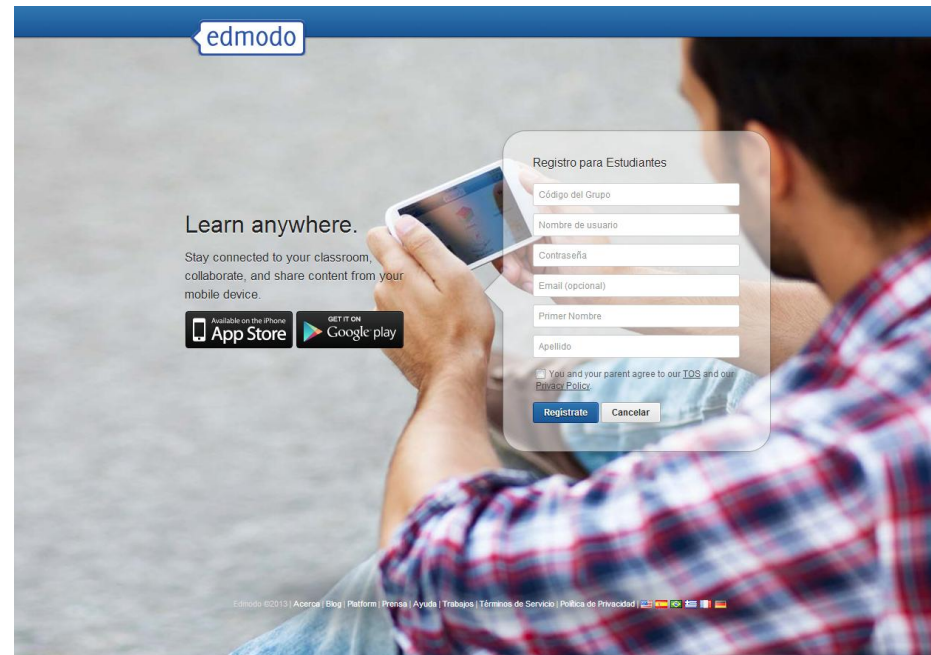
edmodo

Learn anywhere.

Stay connected to your classroom, collaborate, and share content from your mobile device.

Available on the iPhone App Store

GET IT ON Google play

Registro para Estudiantes

Código del Grupo

Nombre de usuario

Contraseña

Email (opcional)

Primer Nombre

Apellido

You and your parent agree to our TOS and our Privacy Policy.

Registrate

Cancelar

Edmodo ©2013 | Acerca | Blog | Platform | Prensa | Ayuda | Trabajos | Términos de Servicio | Política de Privacidad |